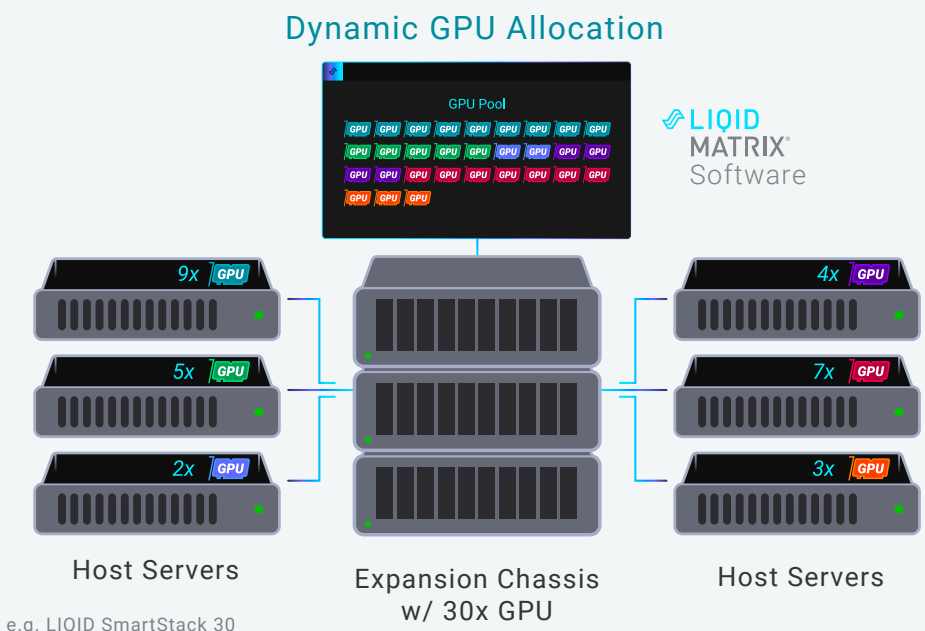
Dynamic GPU Allocation

GPU Pool

GPU GPU GPU GPU GPU GPU GPU GPU GPU
GPU GPU GPU GPU GPU GPU GPU GPU GPU
GPU GPU GPU GPU GPU GPU GPU GPU GPU
GPU GPU GPU

LIQID MATRIX® Software

9x GPU
5x GPU
2x GPU

4x GPU
7x GPU
3x GPU

Host Servers

Expansion Chassis w/ 30x GPU

Host Servers

e.g. LIQID SmartStack 30